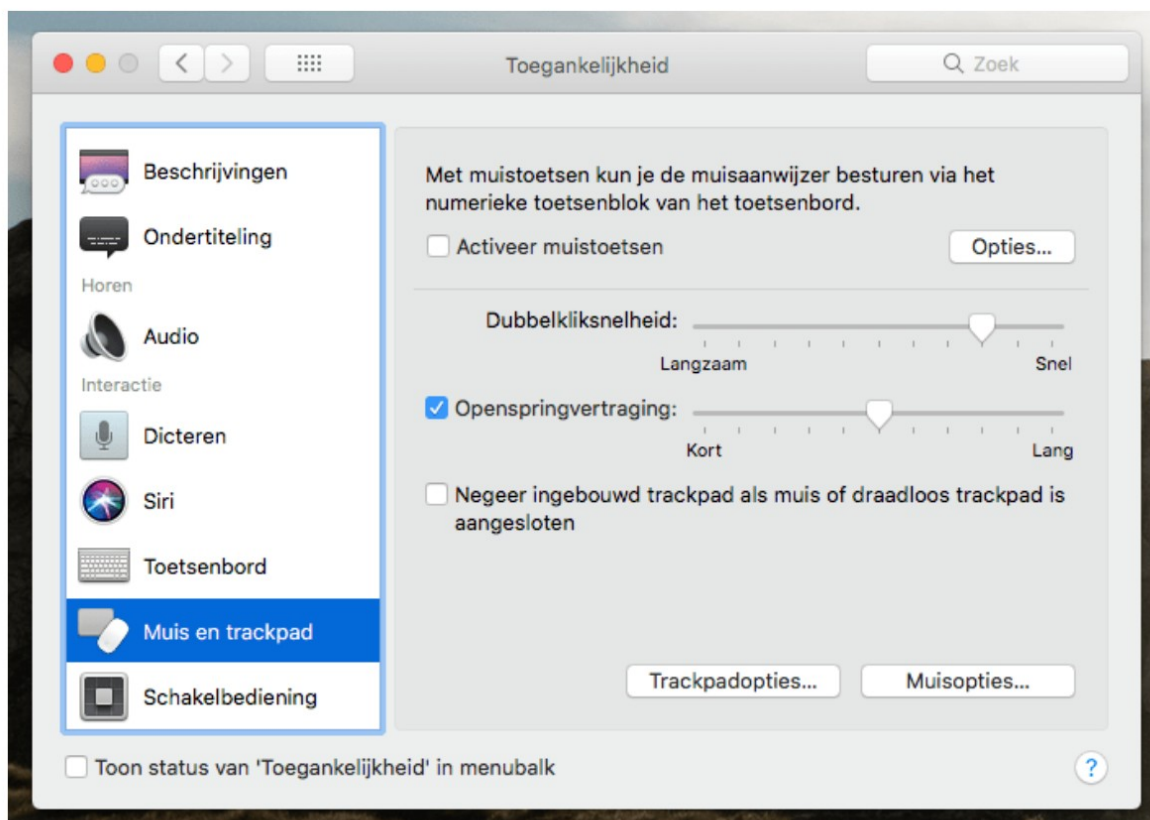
Toegankelijkheid

Zoek

Beschrijvingen
Ondertiteling
Horen
Audio
Interactie
Dicteren
Siri
Toetsenbord
Muis en trackpad
Schakelbediening

Met muistoetsen kun je de muisaanwijzer besturen via het numerieke toetsenblok van het toetsenbord.

Activeer muistoetsen

Opties...

Dubbelkliksnelheid:

Langzaam

Snel

Openspringvertraging:

Kort

Lang

Negeer ingebouwd trackpad als muis of draadloos trackpad is aangesloten

Trackpadopties...

Muisopties...

Toon status van 'Toegankelijkheid' in menubalk

?